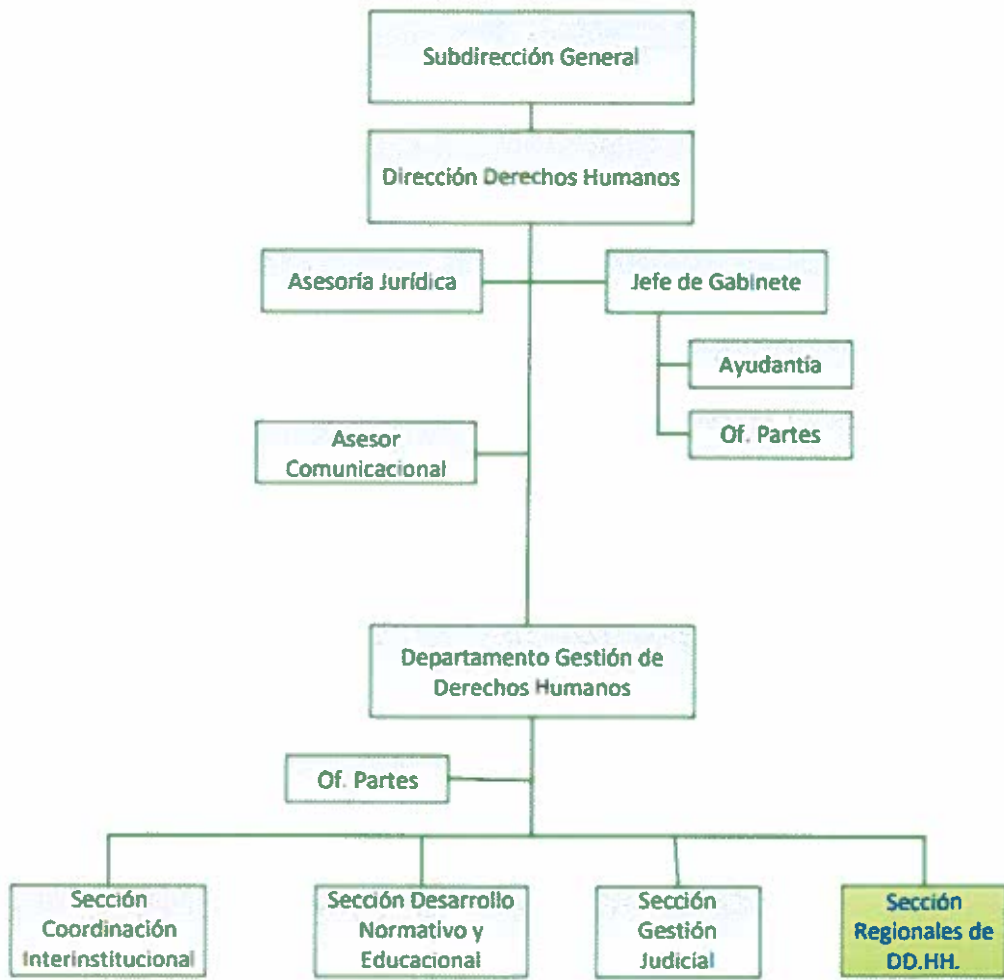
Subdirección General

Dirección Derechos Humanos

Asesoría Jurídica

Jefe de Gabinete

Ayudantía

Of. Partes

Asesor Comunicacional

Departamento Gestión de Derechos Humanos

Of. Partes

Sección Coordinación Interinstitucional

Sección Desarrollo Normativo y Educacional

Sección Gestión Judicial

Sección Regionales de DD.HH.